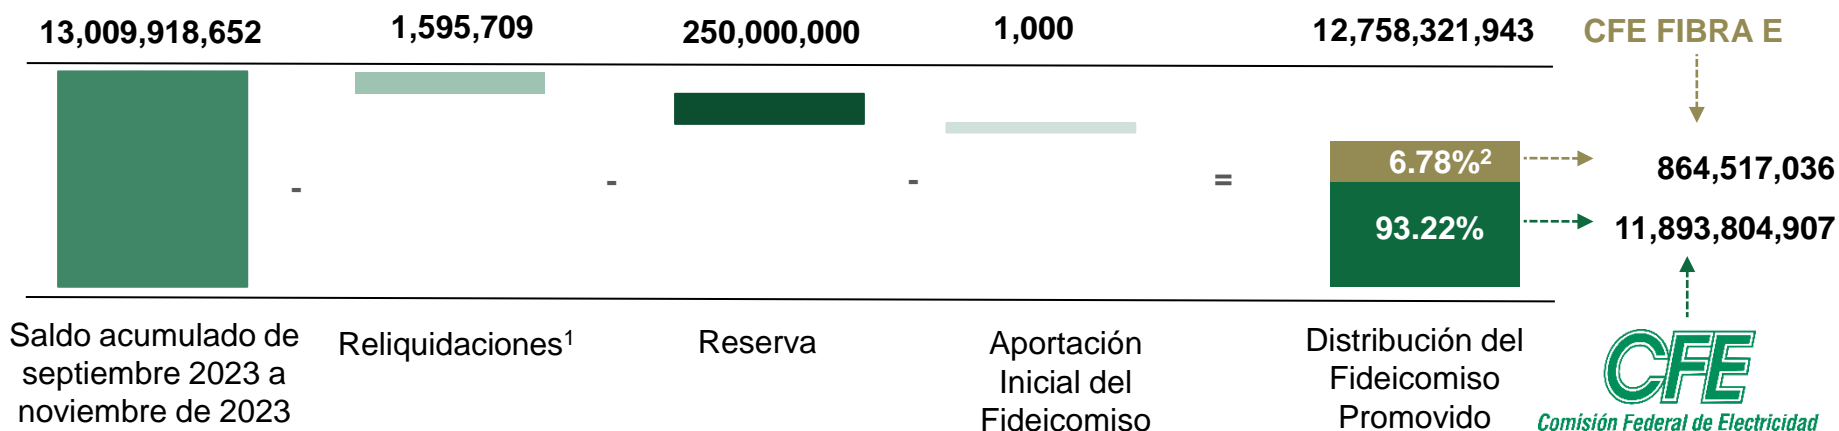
13,009,918,652
1,595,709
250,000,000
1,000
12,758,321,943
CFE FIBRA E

-
-
-
=

6.78%$^2$
93.22%

864,517,036
11,893,804,907

Saldo acumulado de septiembre 2023 a noviembre de 2023

Reliquidaciones$^1$

Reserva

Aportación Inicial del Fideicomiso

Distribución del Fideicomiso Promovido

CFE
Comisión Federal de Electricidad